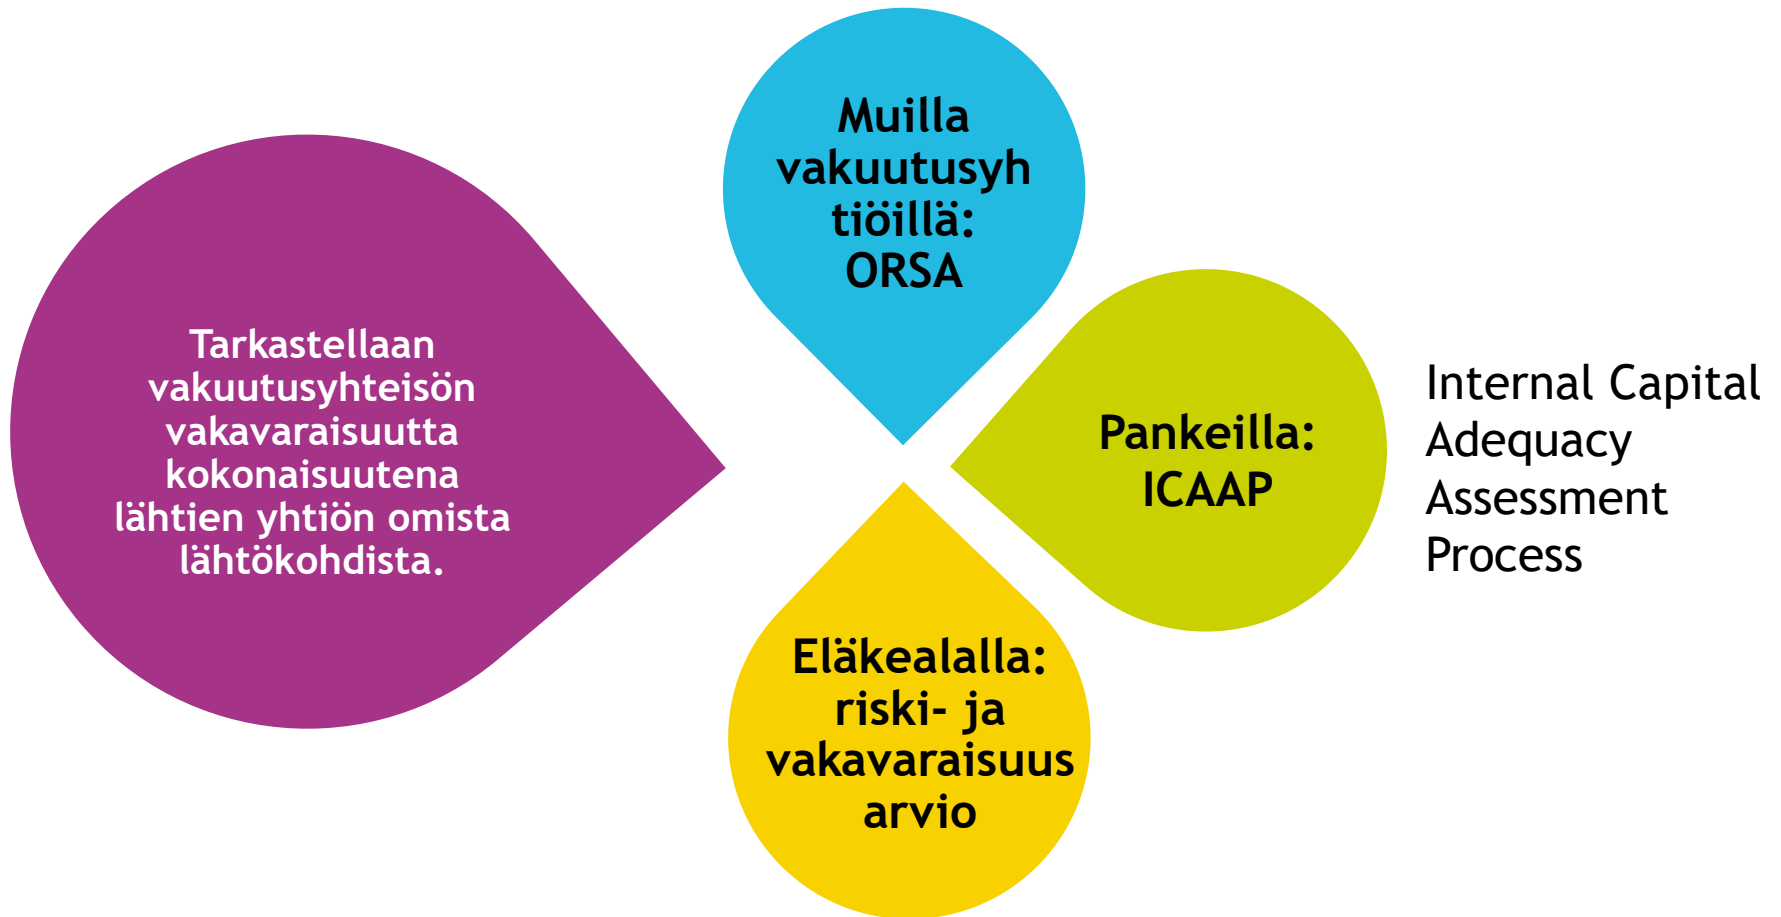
Tarkastellaan vakuutusyhteisön vakavaraisuutta kokonaisuutena lähtien yhtiön omista lähtökohdista.

Muilla vakuutusyhtiöillä: ORSA

Pankeilla: ICAAP

Internal Capital Adequacy Assessment Process

Eläkealalla: riski- ja vakavaraisuusarvio